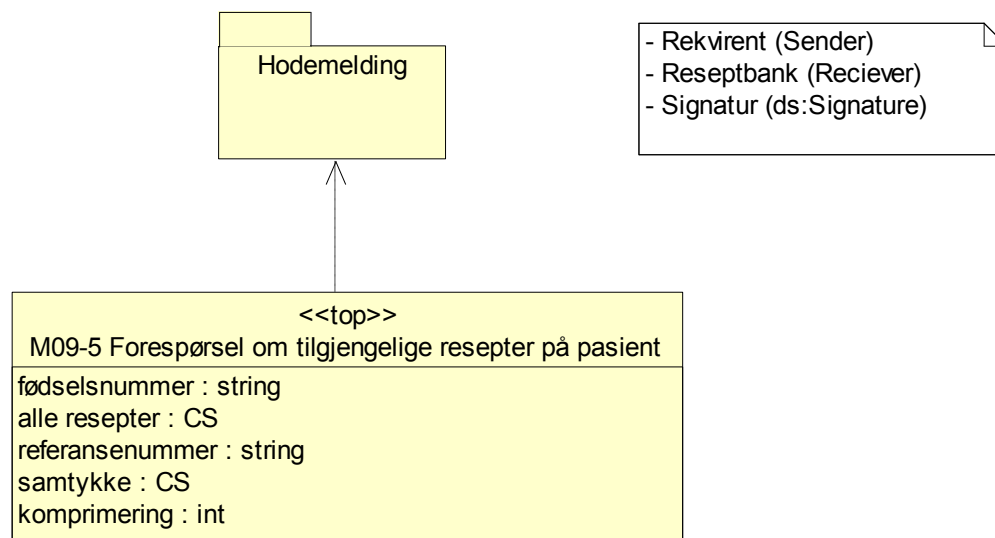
Hodemelding

- Rekvirent (Sender)
- Reseptbank (Reciever)
- Signatur (ds:Signature)

<<top>>
M09-5 Forespørsel om tilgjengelige resepter på pasient

fødselsnummer : string
alle resepter : CS
referansenummer : string
samtykke : CS
komprimering : int